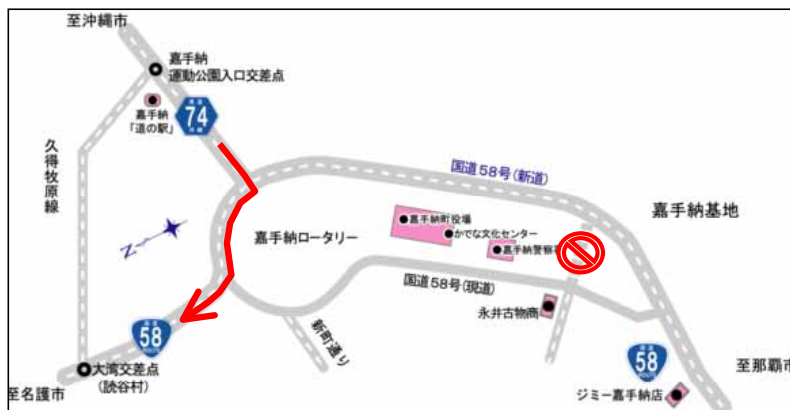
至沖縄市

嘉手納
運動公園入口交差点

嘉手納
「道の駅」

74

久得牧原線

国道58号(新道)

嘉手納基地

N

嘉手納ロータリー

嘉手納町役場

かでな文化センター

嘉手納警察署

国道58号(現道)

永井古物商

新町通り

58

58

大湾交差点
(読谷村)

至名護市

ジミー嘉手納店

至那覇市